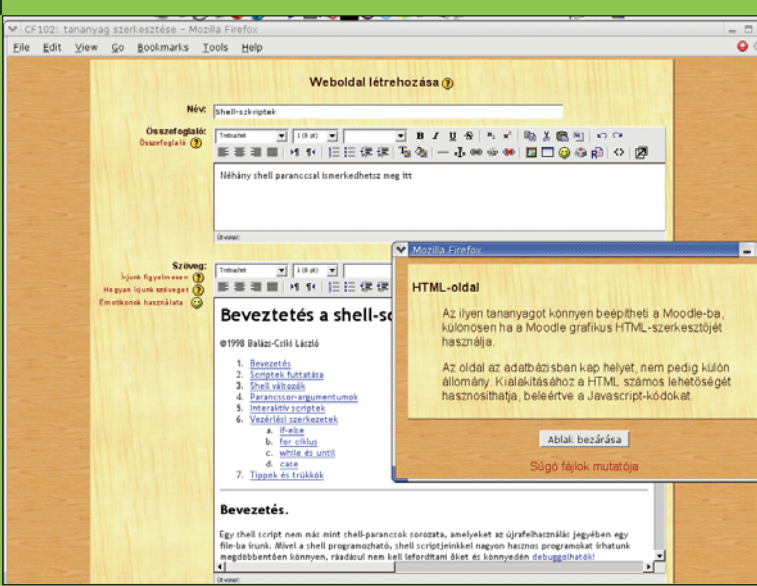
CF102: tananyag szerkesztése - Mozilla Firefox

File Edit View Go Bookmarks Tools Help

Weboldal létrehozása

Név: Shell-szkriptek

Összefoglaló:
Összefoglaló

Trebuchet 1 (8 pt)

Néhány shell paranccsal ismerkedhetsz meg itt

Útvonal:

Szöveg:
Írjunk figyelmesen
Hogyan írjunk szöveget
Emotikonok használata

Trebuchet 1 (8 pt)

Beveztetés a shell-sc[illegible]

©1998 Balázs-Csíki László

1. Bevezetés
2. Scriptek futtatása
3. Shell változók
4. Parancssor-argumentumok
5. Interaktív scriptek
6. Vezérlési szerkezetek
a. if-else
b. for ciklus
c. while és until
d. case
7. Tippek és trükkök

Bevezetés.

Egy shell script nem más mint shell-parancsok sorozata, amelyeket az újrafelhasználás jegyében egy file-ba írunk. Mivel a shell programozható, shell scriptjeinkkel nagyon hasznos programokat írhatunk megdöbbentően könnyen, ráadásul nem kell lefordítani őket és könnyedén debuggolhatók!

Útvonal:

Mozilla Firefox

HTML-oldal

Az ilyen tananyagot könnyen beépítheti a Moodle-ba, különösen ha a Moodle grafikus HTML-szerkesztőjét használja.

Az oldal az adatbázisban kap helyet, nem pedig külön állomány. Kialakításához a HTML számos lehetőségét hasznosíthatja, beleértve a Javascript-kódokat.

Ablak bezárása

Súgó fájlok mutatója